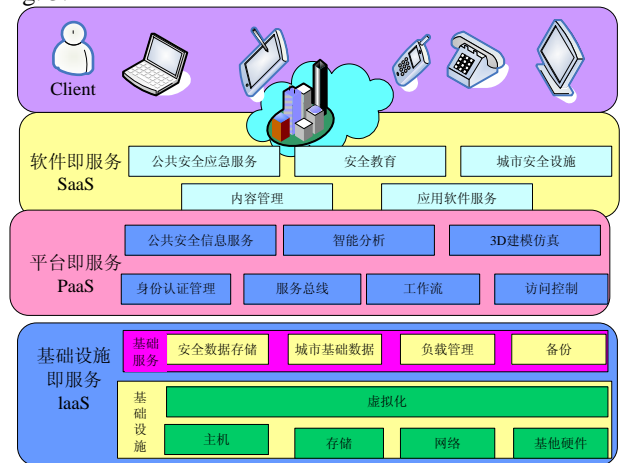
Client

软件即服务
SaaS

公共安全应急服务
安全教育
城市安全设施
内容管理
应用软件服务

平台即服务
PaaS

公共安全信息服务
智能分析
3D建模仿真
身份认证管理
服务总线
工作流
访问控制

基础设施
即服务
IaaS

基础服务
安全数据存储
城市基础数据
负载管理
备份

基础设施
虚拟化
主机
存储
网络
基他硬件